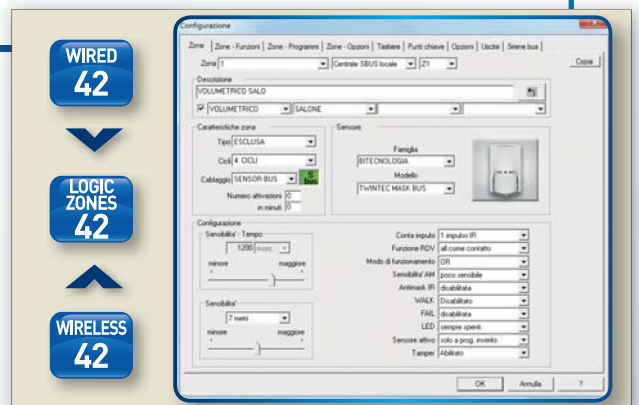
WIRED
42

LOGIC ZONES
42

WIRELESS
42

Configurazione

Zone | Zone - Funzioni | Zone - Programmi | Zone - Opzioni | Tastiere | Punti chiave | Opzioni | Uscite | Sirene bus

Zona 1 | Centrale SBUS locale | Z1

Copia

Descrizione
VOLUMETRICO SALO

VOLUMETRICO | SALONE

Caratteristiche zona
Tipo ESCLUSA
Cicli 4 CICLI
Cablaggio SENSOR BUS
Numero attivazioni 0
in minuti 0

Sensore
Famiglia
BITECNOLOGIA
Modello
TWINTEC MASK BUS

Configurazione
Sensibilità - Tempo
1200 msec
minore maggiore

Sensibilita'
7 metri
minore maggiore

Conta impulsi 1 impulso IR
Funzione RDV all.come contatto
Modo di funzionamento OR
Sensibilita' AM poco sensibile
Antimask IR disabilitata
WALK Disabilitato
FAIL disabilitata
LED sempre spenti
Sensore attivo solo a prog. inserito
Tamper Abilitato

OK | Annulla | ?